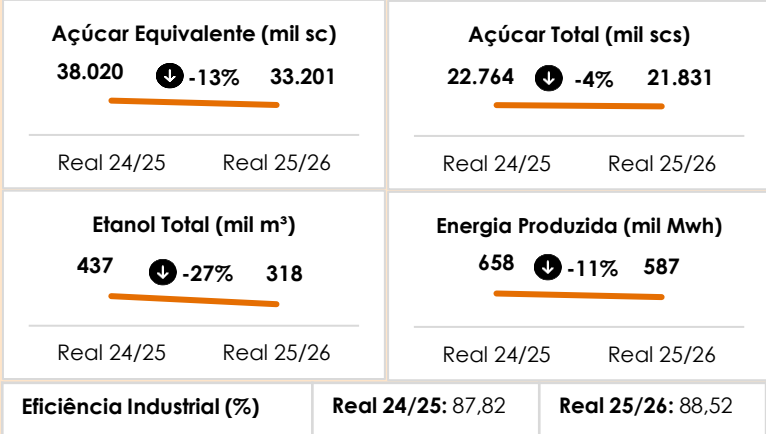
Açúcar Equivalente (mil sc)
38.020 -13% 33.201
Real 24/25 Real 25/26

Açúcar Total (mil scs)
22.764 -4% 21.831
Real 24/25 Real 25/26

Etanol Total (mil m³)
437 -27% 318
Real 24/25 Real 25/26

Energia Produzida (mil Mwh)
658 -11% 587
Real 24/25 Real 25/26

| Eficiência Industrial (%) | Real 24/25: 87,82 | Real 25/26: 88,52 |